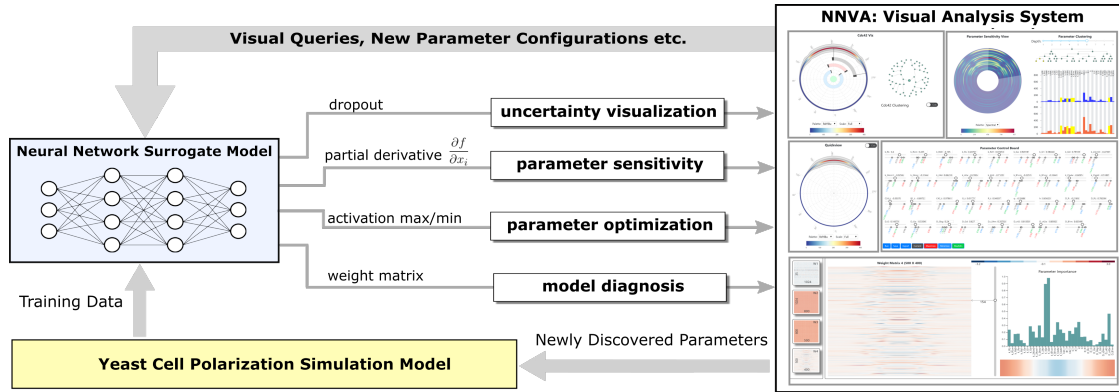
NNVA: Visual Analysis System

Visual Queries, New Parameter Configurations etc.

Neural Network Surrogate Model

dropout

uncertainty visualization

partial derivative $\frac{\partial f}{\partial x_i}$

parameter sensitivity

activation max/min

parameter optimization

weight matrix

model diagnosis

Training Data

Newly Discovered Parameters

Yeast Cell Polarization Simulation Model

Cdc42 Viz

Parameter Sensitivity View

Parameter Clustering

Cdc42 Clustering

Quadview

Parameter Control Board

Weight Matrix

Parameter Importance